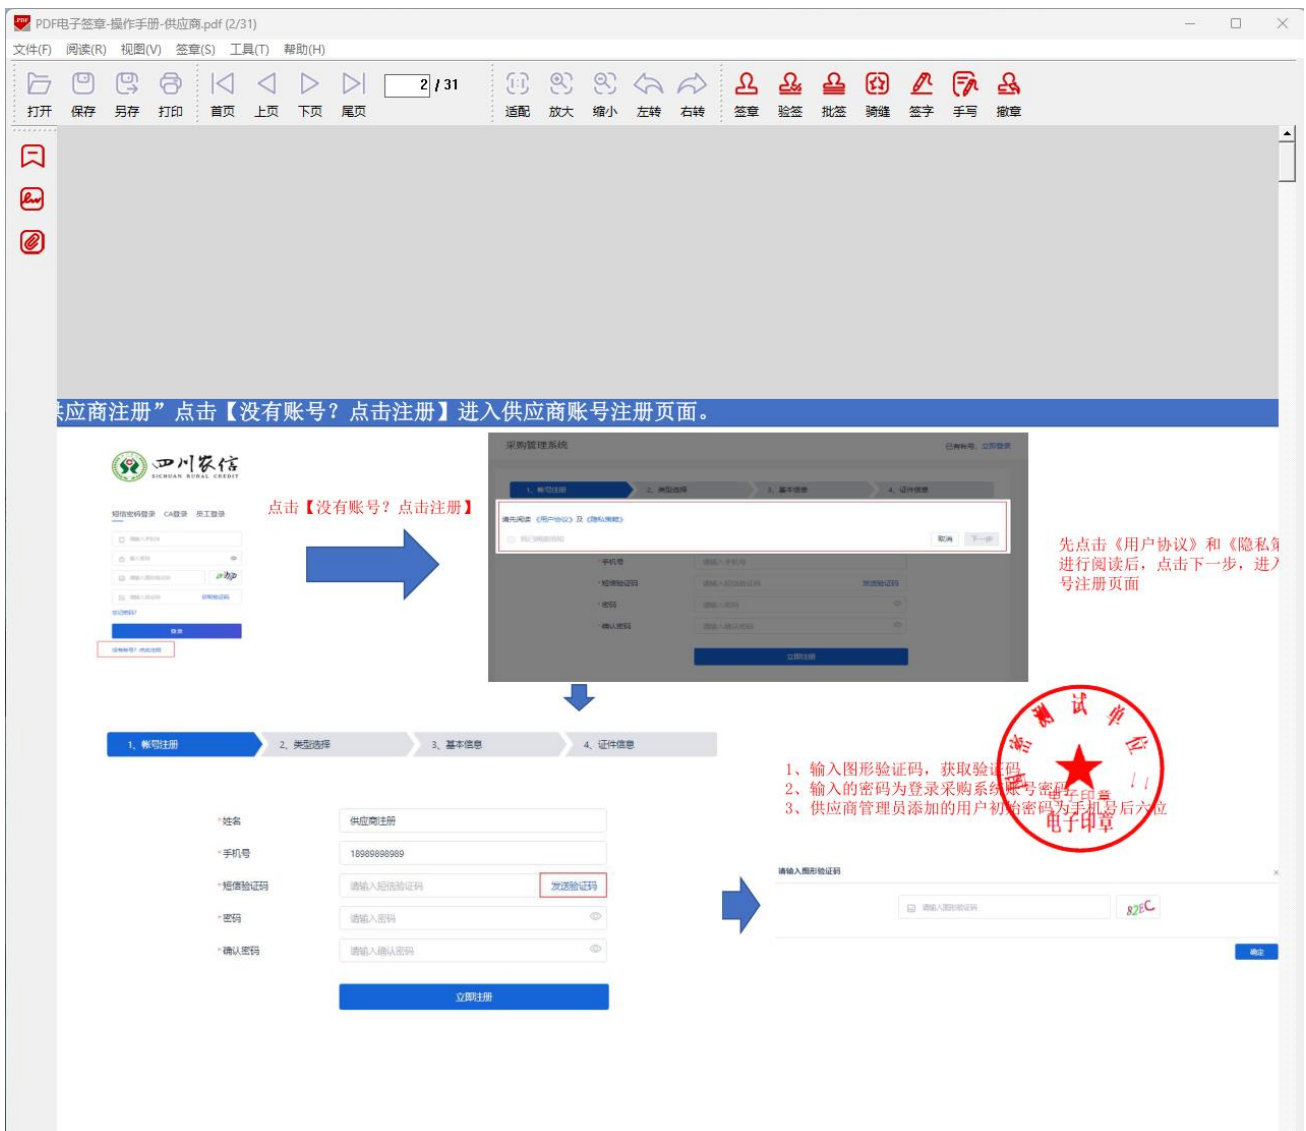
PDF电子签章-操作手册-供应商.pdf (2/31)

文件(F) 阅读(R) 视图(V) 签章(S) 工具(T) 帮助(H)

打开 保存 另存 打印 首页 上页 下页 尾页 2 / 31 适配 放大 缩小 左转 右转 签章 验签 批签 骑缝 签字 手写 撤章

应商注册”点击【没有账号？点击注册】进入供应商账号注册页面。

四川农信
SICHUAN RURAL CREDIT

短信密码登录 CA登录 员工登录

点击【没有账号？点击注册】

采购管理系统

1、帐号注册 2、类型选择 3、基本信息 4、证件信息

请先阅读《用户协议》及《隐私策略》

取消 下一步

手机号
短信验证码
密码
确认密码

立即注册

先点击《用户协议》和《隐私策略》进行阅读后，点击下一步，进入号注册页面

1、帐号注册 2、类型选择 3、基本信息 4、证件信息

1、输入图形验证码，获取验证码
2、输入的密码为登录采购系统账号密码
3、供应商管理员添加的用户初始密码为手机号后六位

测试单位
电子印章

*姓名 供应商注册
*手机号 18989898989
*短信验证码 请输入短信验证码 发送验证码
*密码 请输入密码
*确认密码 请输入确认密码

立即注册

请输入图形验证码
请输入图形验证码 82EC
确定